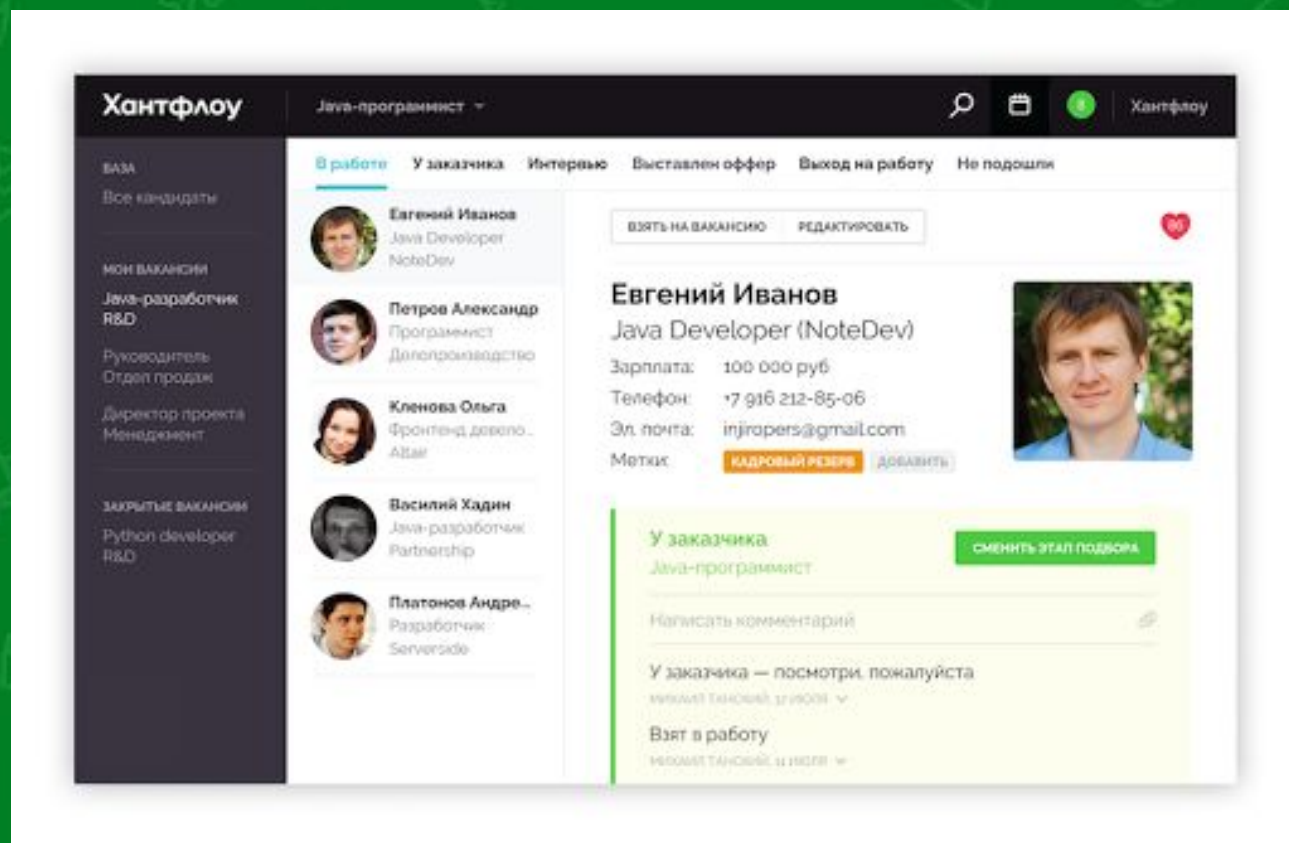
Хантфлоу
Java-программист
8
Хантфлоу

БАЗА
Все кандидаты

МОИ ВАКАНСИИ
Java-разработчик R&D
Руководитель Отдел продаж
Директор проекта Менеджмент

ЗАКРЫТЫЕ ВАКАНСИИ
Python developer R&D

В работе
У заказчика
Интервью
Выставлен оффер
Выход на работу
Не подошли

Евгений Иванов
Java Developer
NoteDev

Петров Александр
Программист
Делопроизводство

Кленова Ольга
Фронтенд девело...
Altair

Василий Хадин
Java-разработчик
Partnership

Платонов Андре...
Разработчик
Serverside

ВЗЯТЬ НА ВАКАНСИЮ
РЕДАКТИРОВАТЬ

Евгений Иванов
Java Developer (NoteDev)
Зарплата: 100 000 руб
Телефон: +7 916 212-85-06
Эл. почта: injiropers@gmail.com
Метки: КАДРОВЫЙ РЕЗЕРВ ДОБАВИТЬ

У заказчика
Java-программист
СМЕНИТЬ ЭТАП ПОДБОРА
Написать комментарий
У заказчика — посмотри, пожалуйста
МИХАИЛ ТАНОВОЙ, 12 ИЮЛЯ
Взят в работу
МИХАИЛ ТАНОВОЙ, 11 ИЮЛЯ